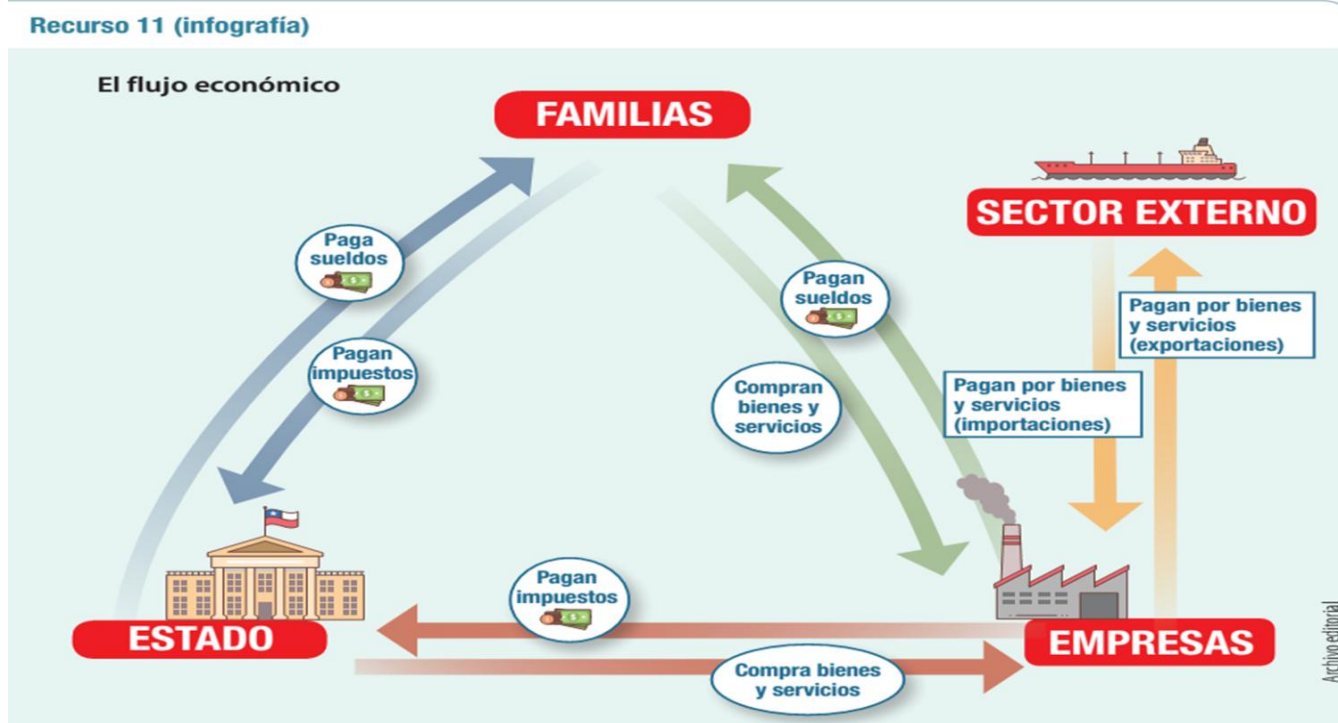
Recurso 11 (infografía)

El flujo económico

FAMILIAS

SECTOR EXTERNO

Paga sueldos

Pagan impuestos

Pagan sueldos

Compran bienes y servicios

Pagan por bienes y servicios (exportaciones)

Pagan por bienes y servicios (importaciones)

Pagan impuestos

ESTADO

EMPRESAS

Compra bienes y servicios

Archivo editorial